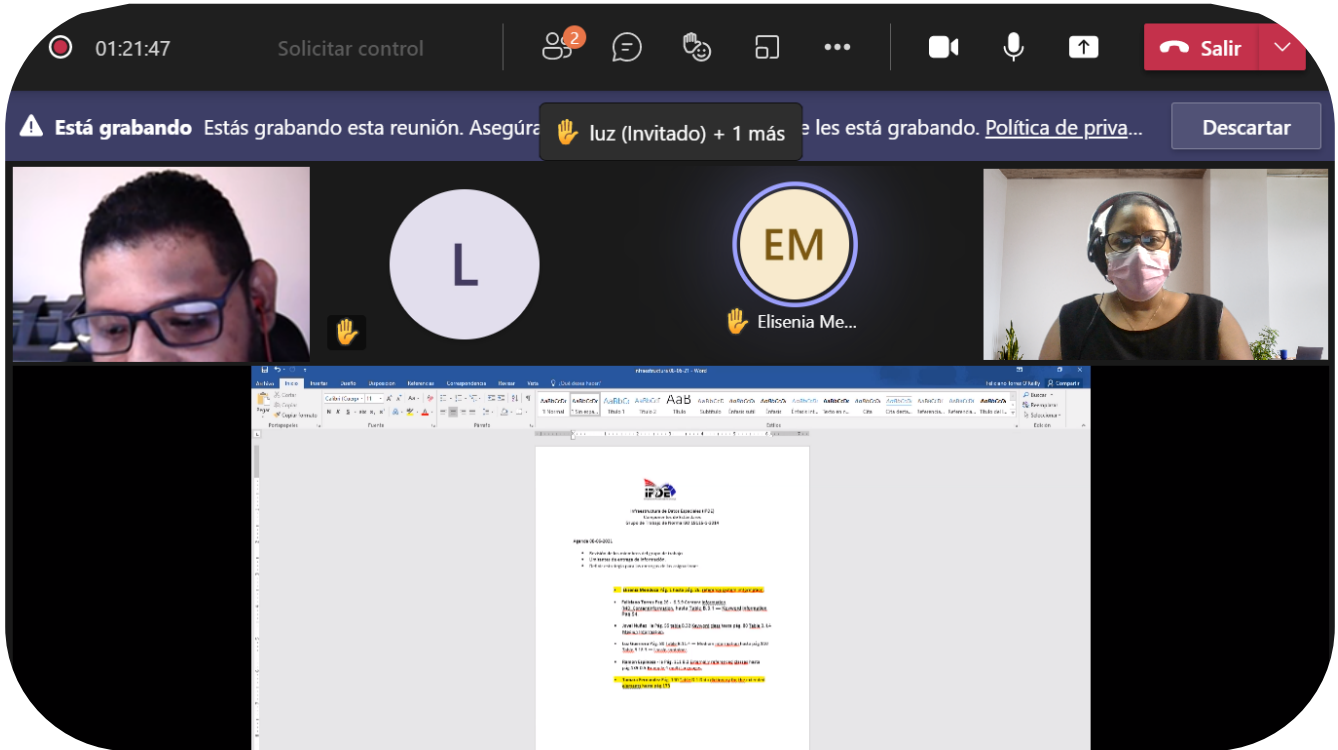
01:21:47 Solicitar control 2 Salir

Está grabando Estás grabando esta reunión. Asegúra luz (Invitado) + 1 más e les está grabando. Política de priva... Descartar

L

EM

Elisenia Me...

Archivo Inicio Insertar Diseño Disposición Referencias Correspondencia Revisar Vista ¿Qué desea hacer?

Pegar Cortar Copiar Copiar formato Portapapeles Fuente Párrafo Estilos Edición Buscar Reemplazar Seleccionar

AaBbCcDc AaBbCcDc AaBbCc AaBbCcI AaB AaBbCcI

¶ Normal ¶ Sin espa... Título 1 Título 2 Título Subtítulo Énfasis sutil Énfasis Énfasis inte... Texto en ne... Cita Cita desta... Referencia... Referencia... Título del l...

IFDE

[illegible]

Agenda 06-05-2021

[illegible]

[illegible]